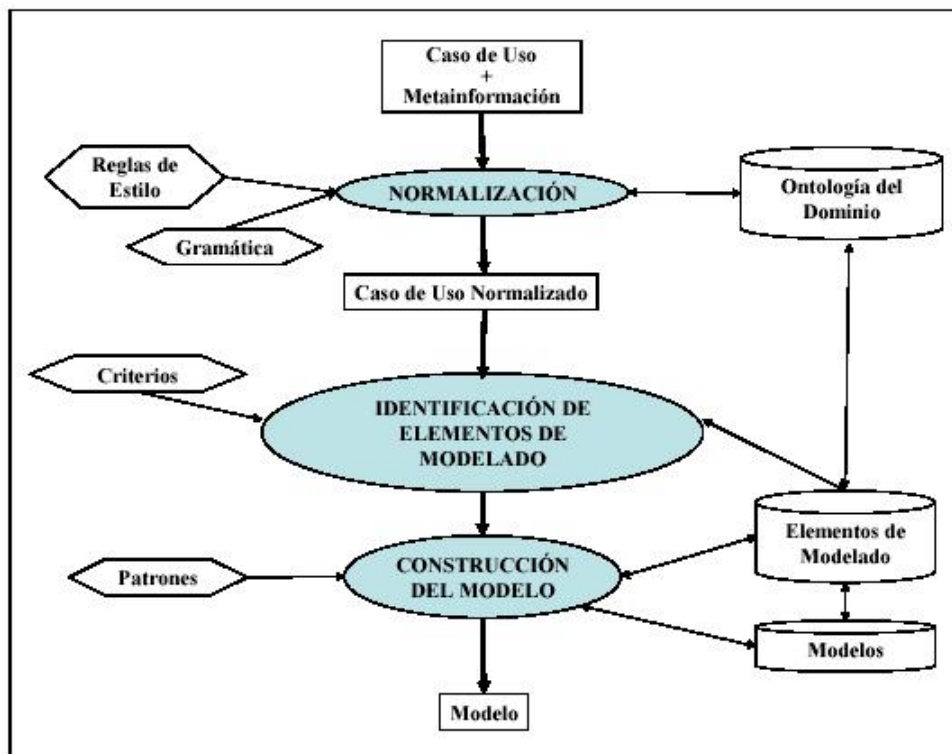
Caso de Uso
+
Metainformación

Reglas de Estilo

NORMALIZACIÓN

Ontología del Dominio

Gramática

Caso de Uso Normalizado

Criterios

IDENTIFICACIÓN DE ELEMENTOS DE MODELADO

Elementos de Modelado

Patrones

CONSTRUCCIÓN DEL MODELO

Modelos

Modelo